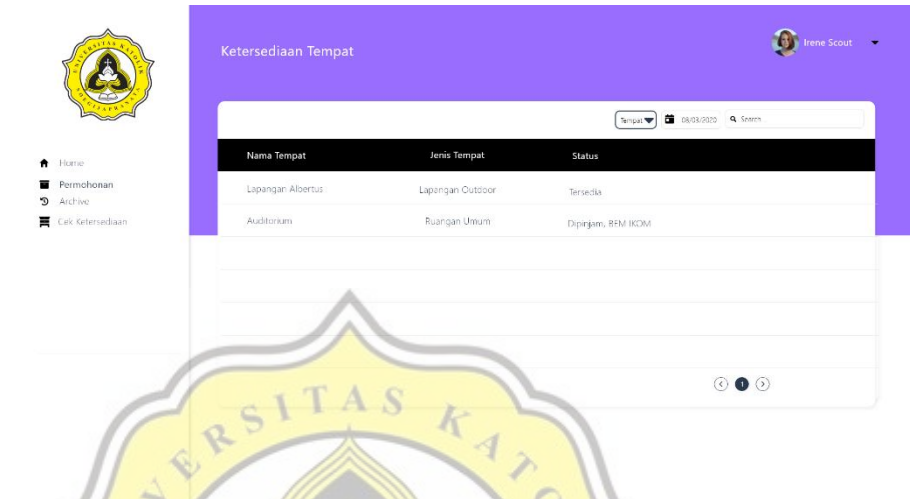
UNIVERSITAS KATOLIK SOEGIJAPRANATA

Home
Permohonan
Archive
Cek Ketersediaan

Ketersediaan Tempat

Irene Scout

Tempat 08/03/2020 Search

| Nama Tempat | Jenis Tempat | Status |
|---|---|---|
| Lapangan Albertus | Lapangan Outdoor | Tersedia |
| Auditorium | Ruangan Umum | Dipinjam, BEM IKOM |

1

UNIVERSITAS KATOLIK